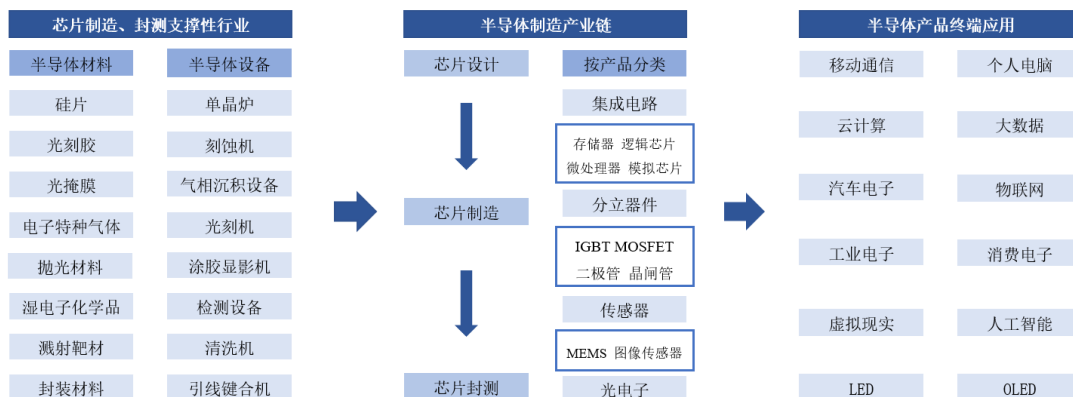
芯片制造、封测支撑性行业

半导体材料
硅片
光刻胶
光掩膜
电子特种气体
抛光材料
湿电子化学品
溅射靶材
封装材料

半导体设备
单晶炉
刻蚀机
气相沉积设备
光刻机
涂胶显影机
检测设备
清洗机
引线键合机

半导体制造产业链

芯片设计
芯片制造
芯片封测

按产品分类
集成电路
存储器 逻辑芯片 微处理器 模拟芯片
分立器件
IGBT MOSFET 二极管 晶闸管
传感器
MEMS 图像传感器
光电子

半导体产品终端应用

移动通信
个人电脑
云计算
大数据
汽车电子
物联网
工业电子
消费电子
虚拟现实
人工智能
LED
OLED